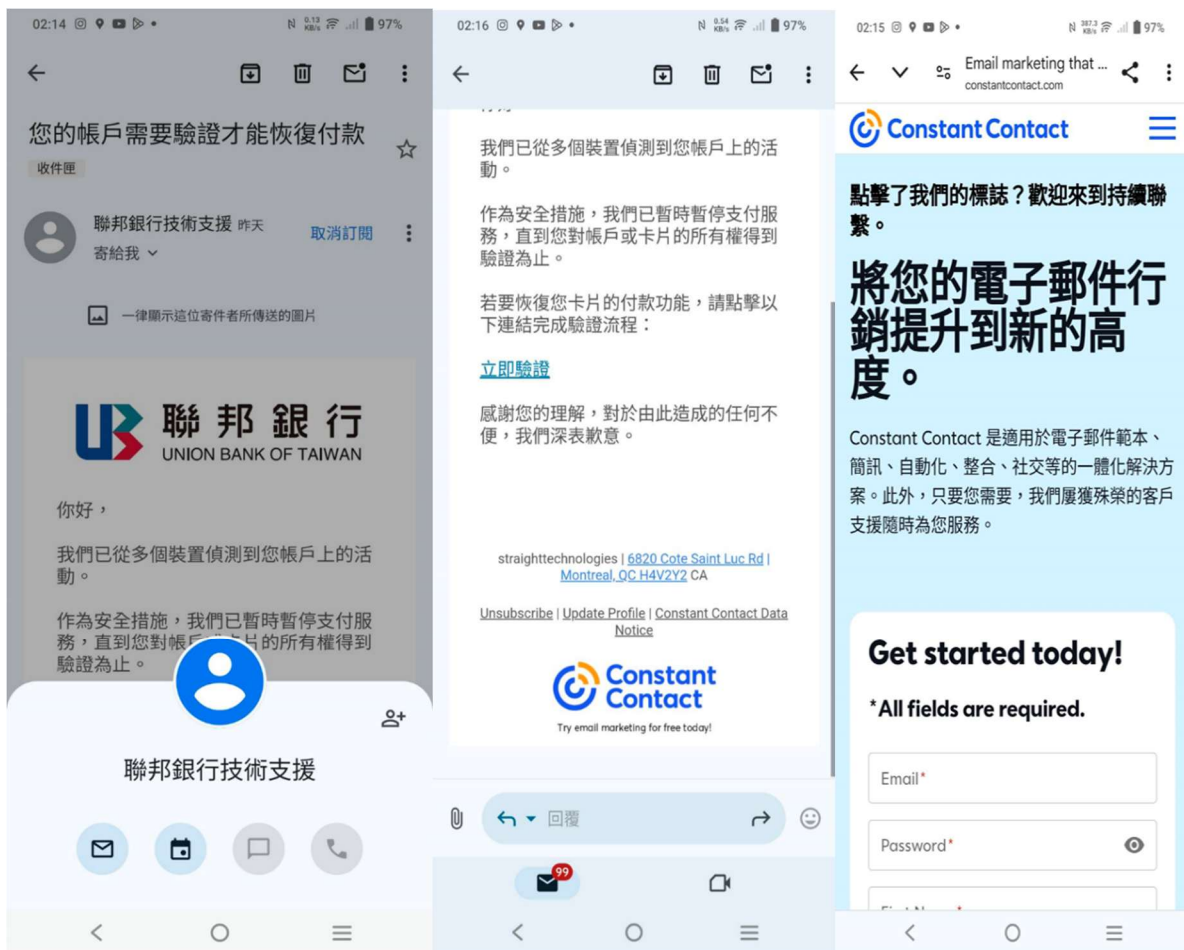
02:14 97%

您的帳戶需要驗證才能恢復付款

收件匣

聯邦銀行技術支援 昨天

寄給我

取消訂閱

一律顯示這位寄件者所傳送的圖片

聯邦銀行
UNION BANK OF TAIWAN

你好，

我們已從多個裝置偵測到您帳戶上的活動。

作為安全措施，我們已暫時暫停支付服務，直到您對帳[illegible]卡片的所有權得到驗證為止。

聯邦銀行技術支援

02:16 97%

我們已從多個裝置偵測到您帳戶上的活動。

作為安全措施，我們已暫時暫停支付服務，直到您對帳戶或卡片的所有權得到驗證為止。

若要恢復您卡片的付款功能，請點擊以下連結完成驗證流程：

立即驗證

感謝您的理解，對於由此造成的任何不便，我們深表歉意。

straighttechnologies | 6820 Cote Saint Luc Rd | Montreal, QC H4V2Y2 CA

Unsubscribe | Update Profile | Constant Contact Data Notice

Constant Contact

Try email marketing for free today!

回覆

99

02:15 97%

Email marketing that ...
constantcontact.com

Constant Contact

點擊了我們的標誌？歡迎來到持續聯繫。

將您的電子郵件行銷提升到新的高度。

Constant Contact 是適用於電子郵件範本、簡訊、自動化、整合、社交等的一體化解決方案。此外，只要您需要，我們屢獲殊榮的客戶支援隨時為您服務。

Get started today!

*All fields are required.

Email*

Password*

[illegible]